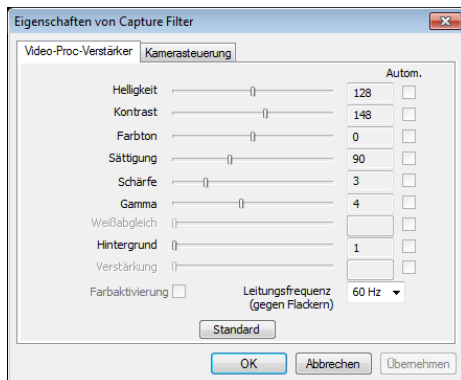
Eigenschaften von Capture Filter

Video-Proc-Verstärker | Kamerasteuerung

Autom.

Helligkeit 128
Kontrast 148
Farbton 0
Sättigung 90
Schärfe 3
Gamma 4
Weißabgleich
Hintergrund 1
Verstärkung

Farbaktivierung
Leitungsfrequenz (gegen Flackern) 60 Hz

Standard

OK Abbrechen Übernehmen